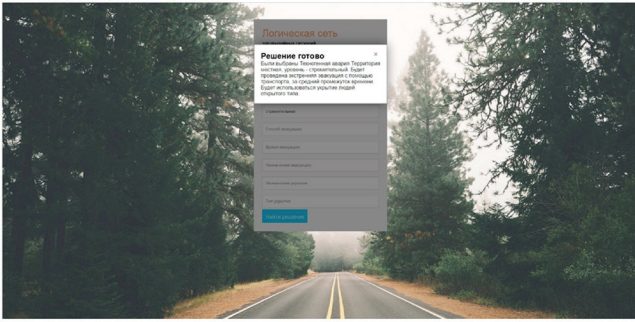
Логическая сеть

Решение готово
×
Были выбраны Техногенная авария Территория местная, уровень - стремительный будет проведена экстренная эвакуация с помощью транспорта, за средний промежуток времени Будет использоваться укрытие людей открытого типа

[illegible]
Способ эвакуации
Время эвакуации
Экстренная эвакуация
Укрытие
Тип укрытия
Найти решение